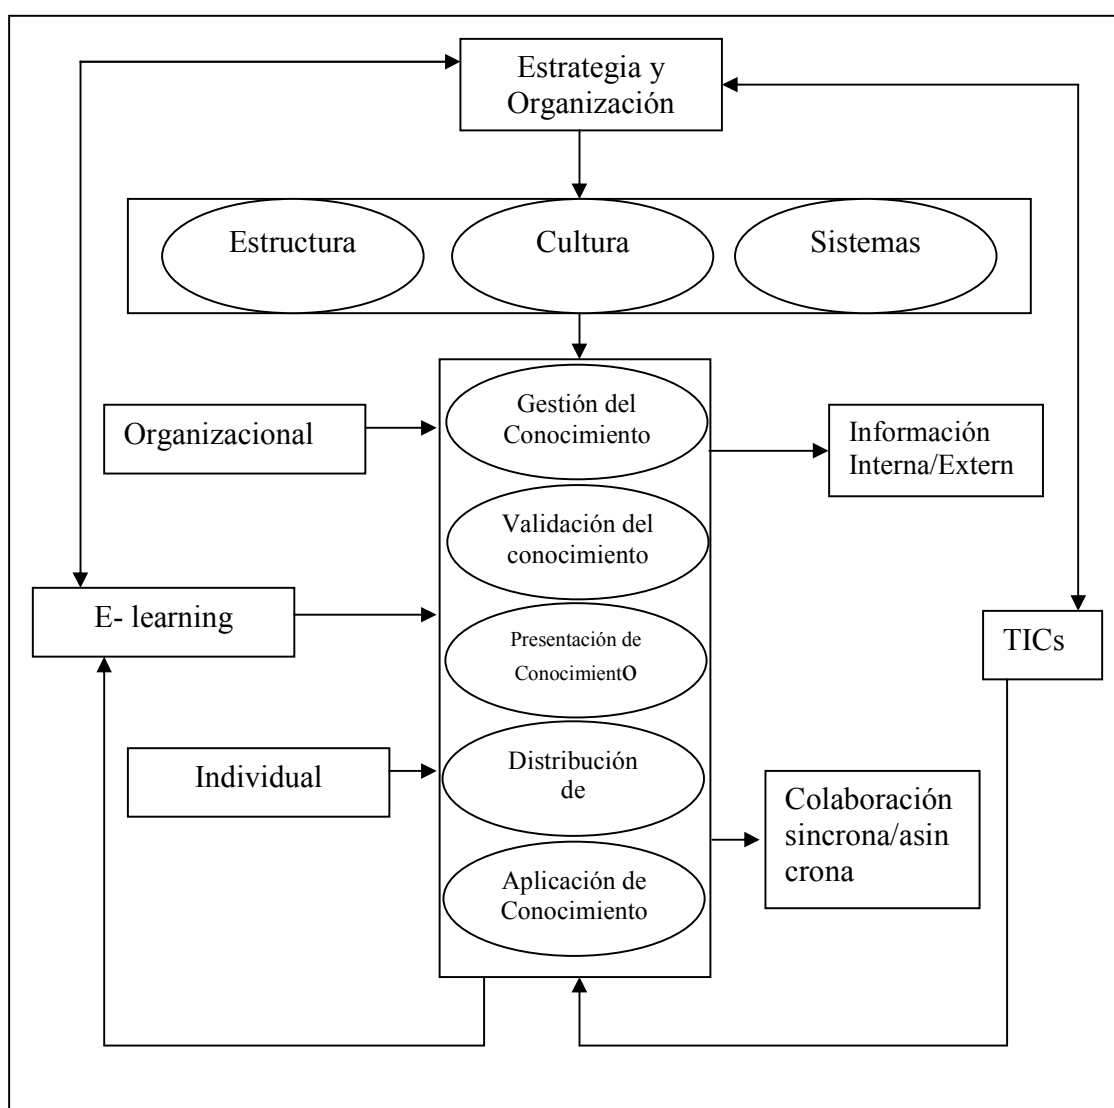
Estrategia y Organización

Estructura

Cultura

Sistemas

Organizacional

Gestión del Conocimiento

Información Interna/Extern

Validación del conocimiento

E- learning

Presentación de ConocimientO

TICs

Individual

Distribución de

Colaboración sincrona/asincrona

Aplicación de Conocimiento